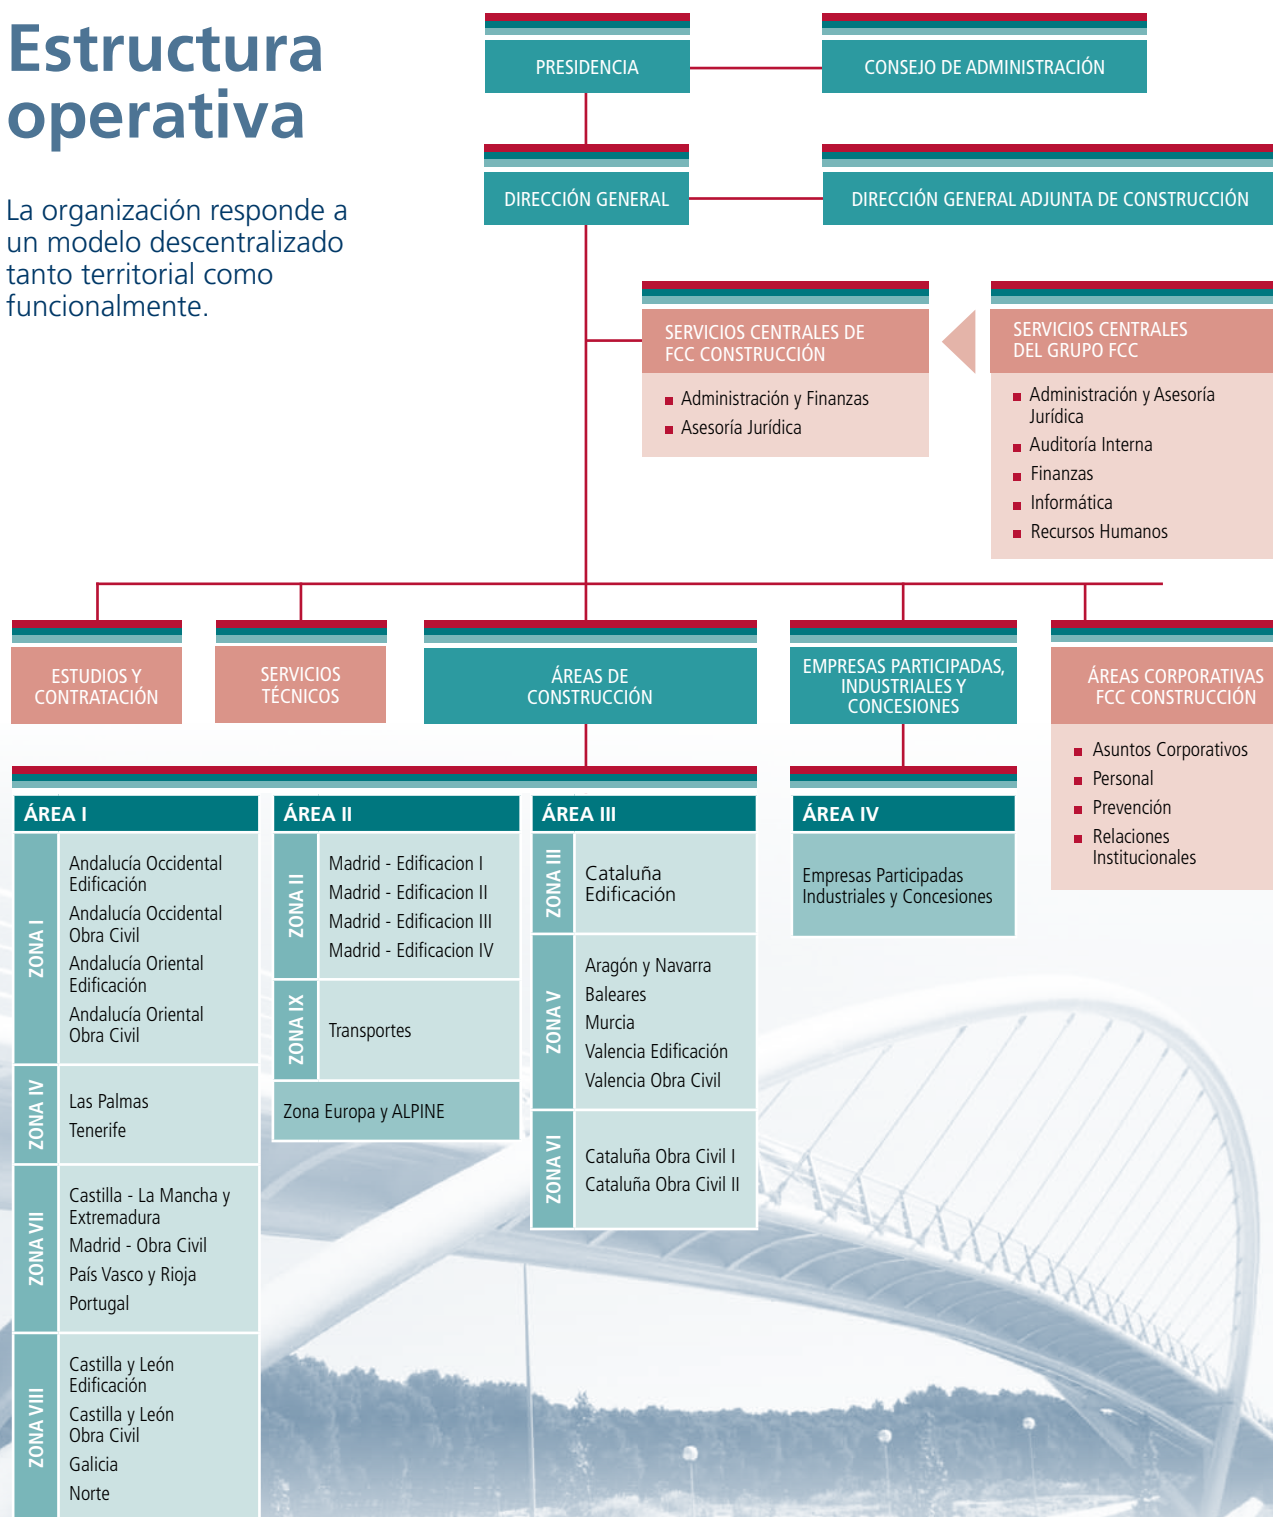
Estructura operativa

La organización responde a un modelo descentralizado tanto territorial como funcionalmente.

PRESIDENCIA

CONSEJO DE ADMINISTRACIÓN

DIRECCIÓN GENERAL

DIRECCIÓN GENERAL ADJUNTA DE CONSTRUCCIÓN

SERVICIOS CENTRALES DE FCC CONSTRUCCIÓN
- Administración y Finanzas
- Asesoría Jurídica

SERVICIOS CENTRALES DEL GRUPO FCC
- Administración y Asesoría Jurídica
- Auditoría Interna
- Finanzas
- Informática
- Recursos Humanos

ESTUDIOS Y CONTRATACIÓN

SERVICIOS TÉCNICOS

ÁREAS DE CONSTRUCCIÓN

EMPRESAS PARTICIPADAS, INDUSTRIALES Y CONCESIONES

ÁREAS CORPORATIVAS FCC CONSTRUCCIÓN
- Asuntos Corporativos
- Personal
- Prevención
- Relaciones Institucionales

ÁREA I
ZONA I
Andalucía Occidental Edificación
Andalucía Occidental Obra Civil
Andalucía Oriental Edificación
Andalucía Oriental Obra Civil
ZONA IV
Las Palmas
Tenerife
ZONA VII
Castilla - La Mancha y Extremadura
Madrid - Obra Civil
País Vasco y Rioja
Portugal
ZONA VIII
Castilla y León Edificación
Castilla y León Obra Civil
Galicia
Norte

ÁREA II
ZONA II
Madrid - Edificacion I
Madrid - Edificacion II
Madrid - Edificacion III
Madrid - Edificacion IV
ZONA IX
Transportes
Zona Europa y ALPINE

ÁREA III
ZONA III
Cataluña Edificación
ZONA V
Aragón y Navarra
Baleares
Murcia
Valencia Edificación
Valencia Obra Civil
ZONA VI
Cataluña Obra Civil I
Cataluña Obra Civil II

ÁREA IV
Empresas Participadas Industriales y Concesiones